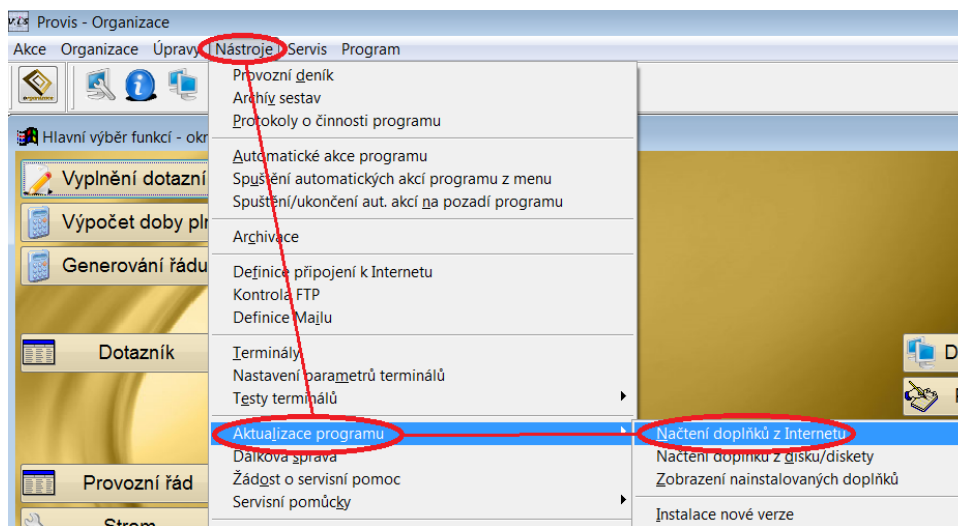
Provis - Organizace

Akce Organizace Úpravy Nástroje Servis Program

Hlavní výběr funkcí - okr

Vyplnění dotazní

Výpočet doby pl

Generování řádu

Dotazník

Provozní řád

Strom

Provozní deník
Archív sestav
Protokoly o činnosti programu

Automatické akce programu
Spuštění automatických akcí programu z menu
Spuštění/ukončení aut. akcí na pozadí programu

Archivace

Definice připojení k Internetu
Kontrola FTP
Definice Mailu

Terminály
Nastavení parametrů terminálů
Testy terminálů

Aktualizace programu
Dálková správa
Žádost o servisní pomoc
Servisní pomůcky

Načtení doplňků z Internetu
Načtení doplňků z disku/diskety
Zobrazení nainstalovaných doplňků

Instalace nové verze

D
P